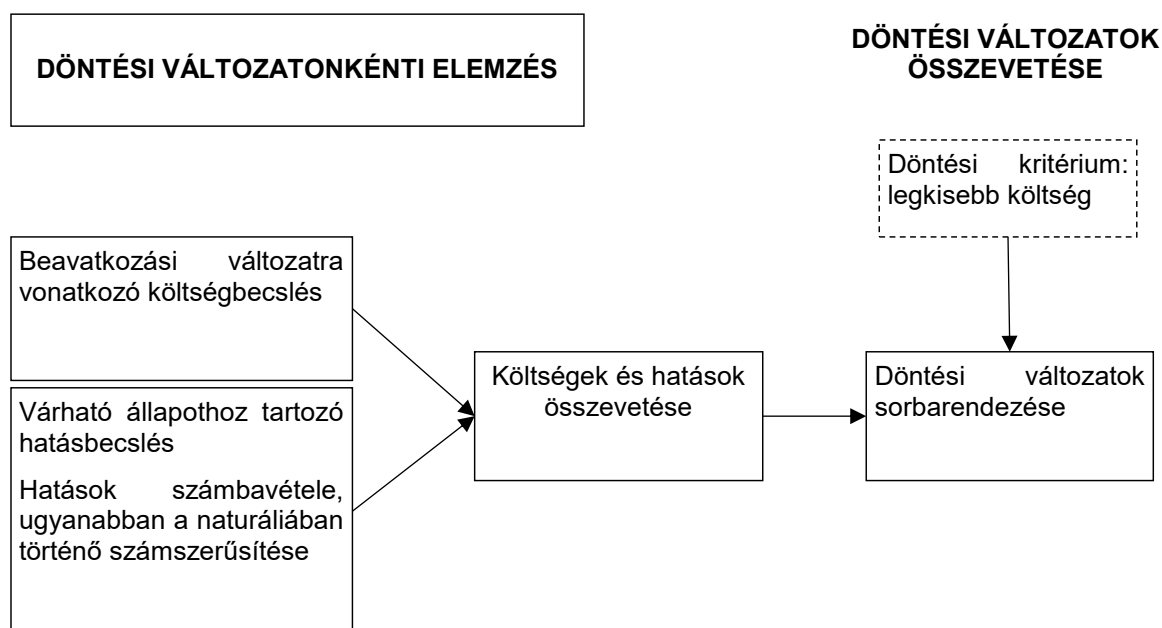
DÖNTÉSI VÁLTOZATONKÉNTI ELEMZÉS

DÖNTÉSI VÁLTOZATOK ÖSSZEVETÉSE

Döntési kritérium: legkisebb költség

Beavatkozási változatra vonatkozó költségbecslés

Várható állapothoz tartozó hatásbecslés

Hatások számbavétele, ugyanabban a naturáliában történő számszerűsítése

Költségek és hatások összevetése

Döntési változatok sorbarendezése